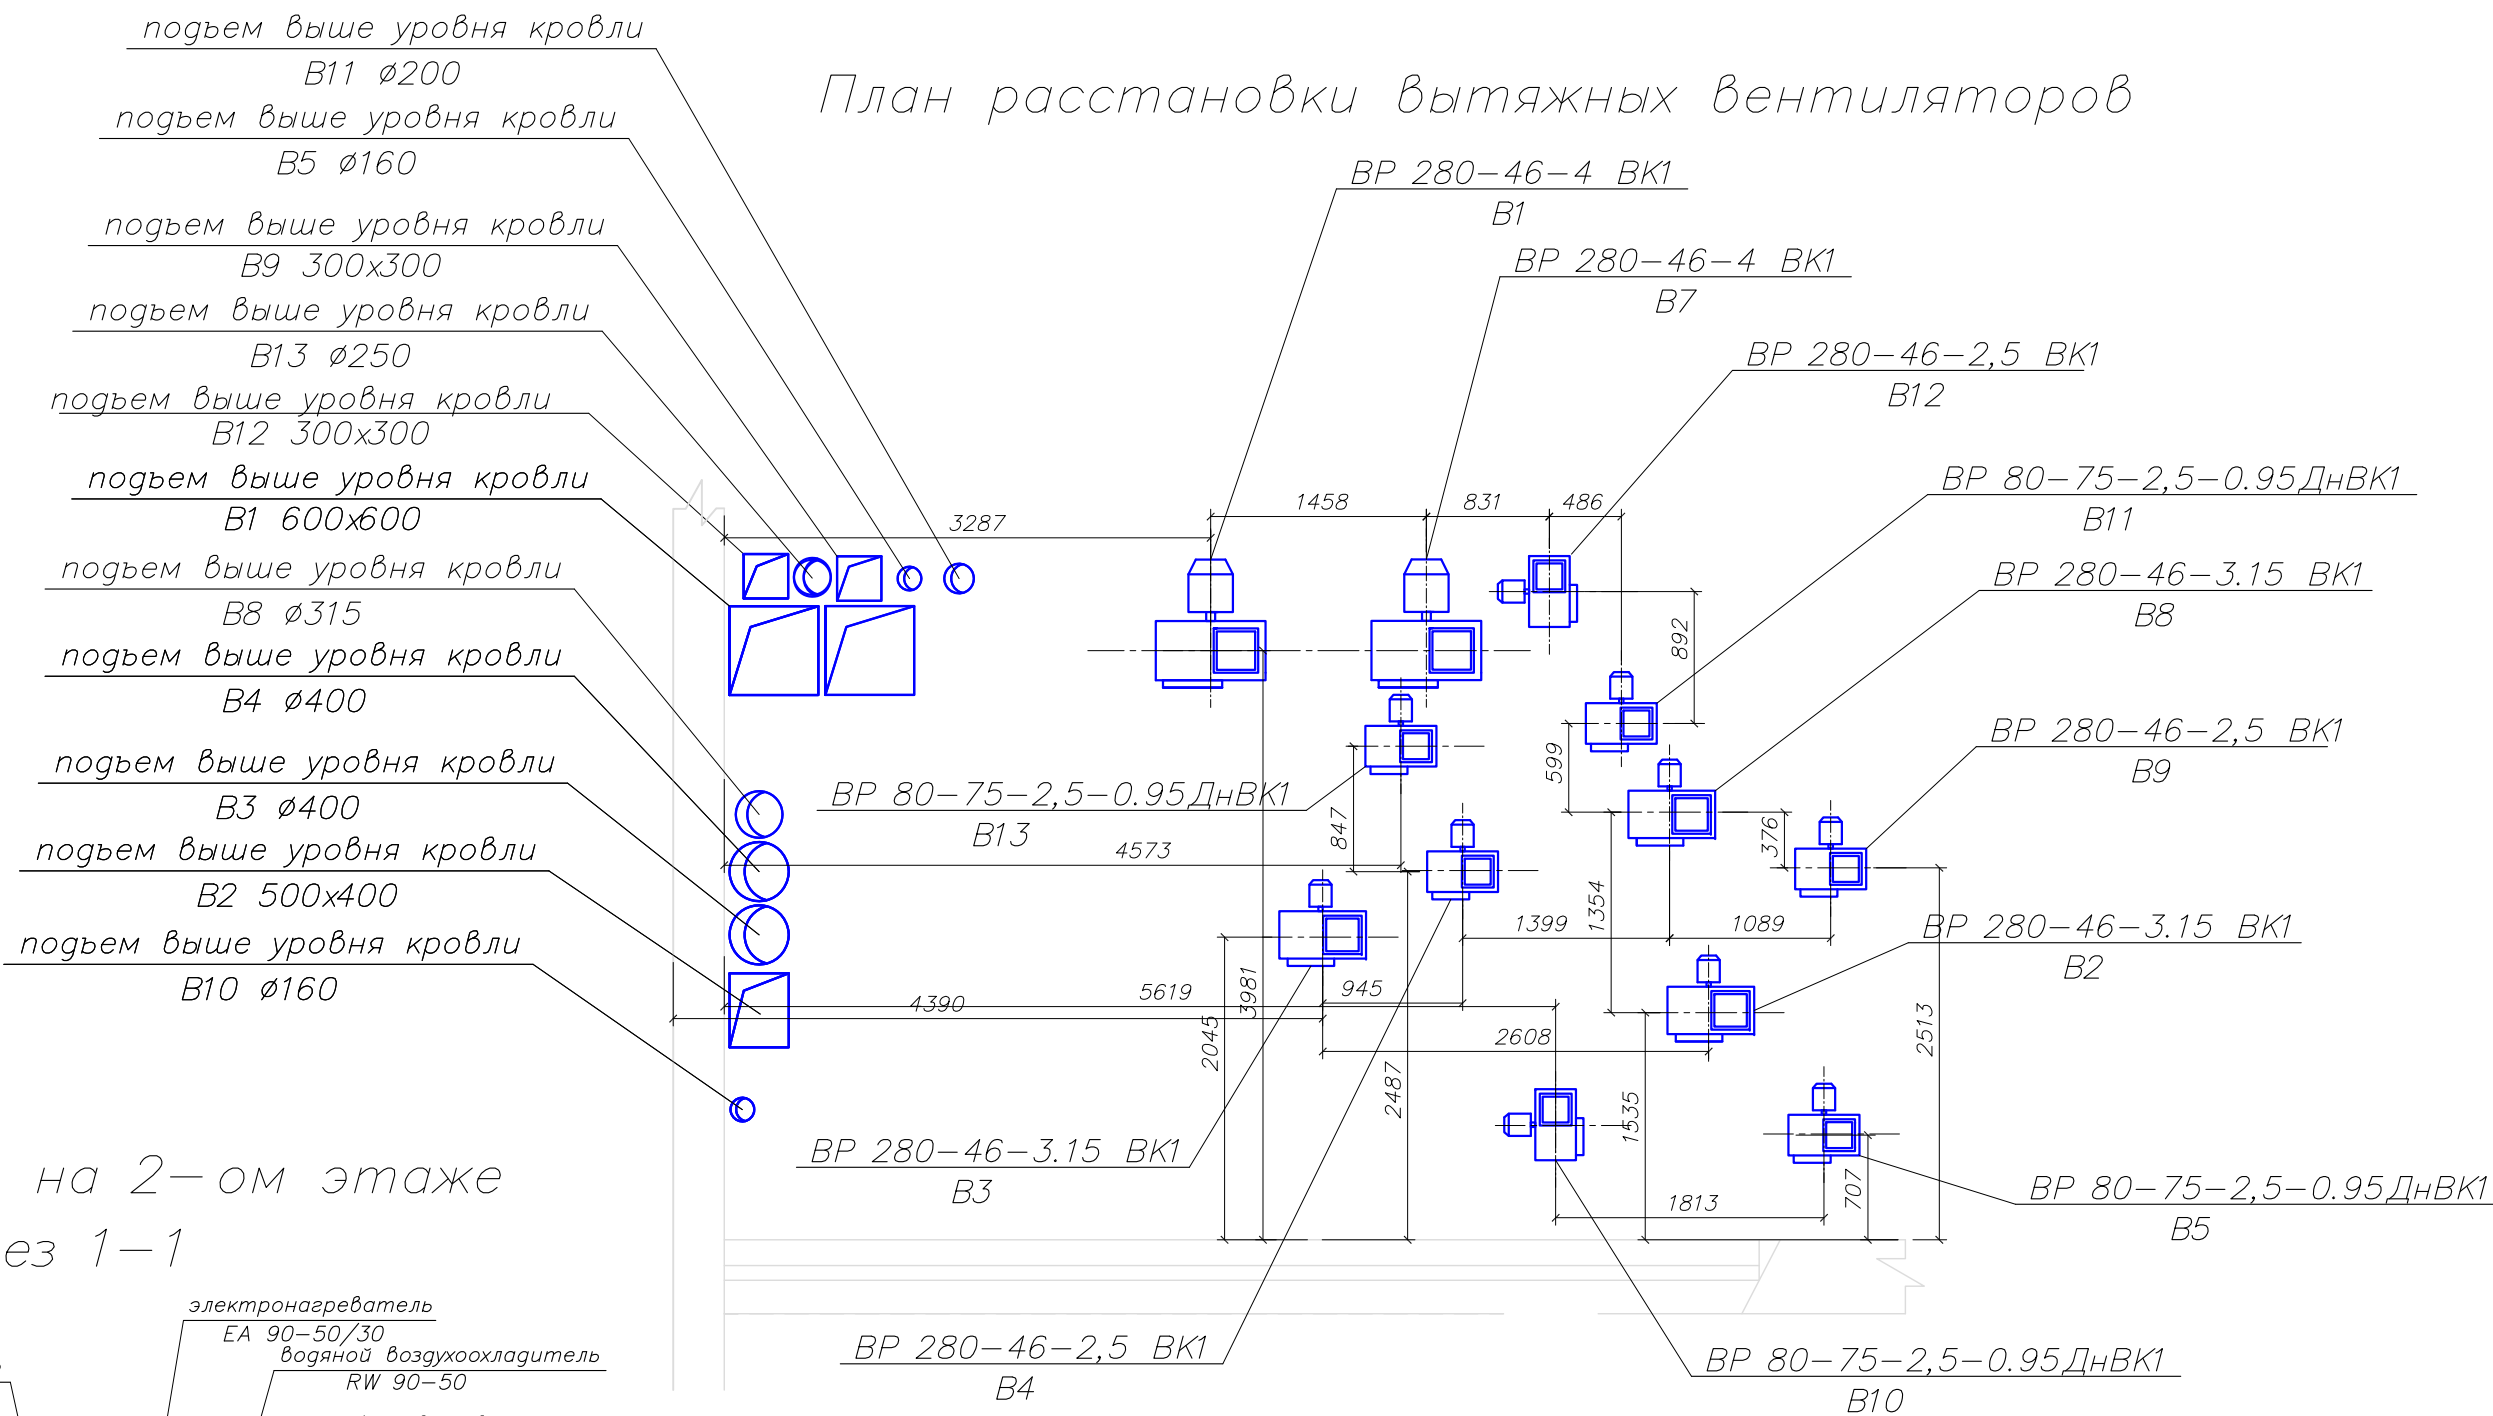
План расстановки вытяжных вентиляторов

подъем выше уровня кровли
В11 ø200
подъем выше уровня кровли
В5 ø160
подъем выше уровня кровли
В9 300х300
подъем выше уровня кровли
В13 ø250
подъем выше уровня кровли
В12 300х300
подъем выше уровня кровли
В1 600х600
подъем выше уровня кровли
В8 ø315
подъем выше уровня кровли
В4 ø400
подъем выше уровня кровли
В3 ø400
подъем выше уровня кровли
В2 500х400
подъем выше уровня кровли
В10 ø160

ВР 280–46–4 ВК1
В1
ВР 280–46–4 ВК1
В7
ВР 280–46–2,5 ВК1
В12
ВР 80–75–2,5–0.95ДнВК1
В11
ВР 280–46–3.15 ВК1
В8
ВР 280–46–2,5 ВК1
В9
ВР 280–46–3.15 ВК1
В2
ВР 80–75–2,5–0.95ДнВК1
В5
ВР 80–75–2,5–0.95ДнВК1
В10
ВР 280–46–2,5 ВК1
В4
ВР 280–46–3.15 ВК1
В3
ВР 80–75–2,5–0.95ДнВК1
В13

3287
1458
831
486
892
599
376
847
4573
1399
1354
1089
4390
5619
945
3981
2045
2608
2487
2513
1535
1813
707

на 2–ом этаже
ез 1–1

электронагреватель
ЕА 90–50/30
водяной воздухоохладитель
RW 90–50